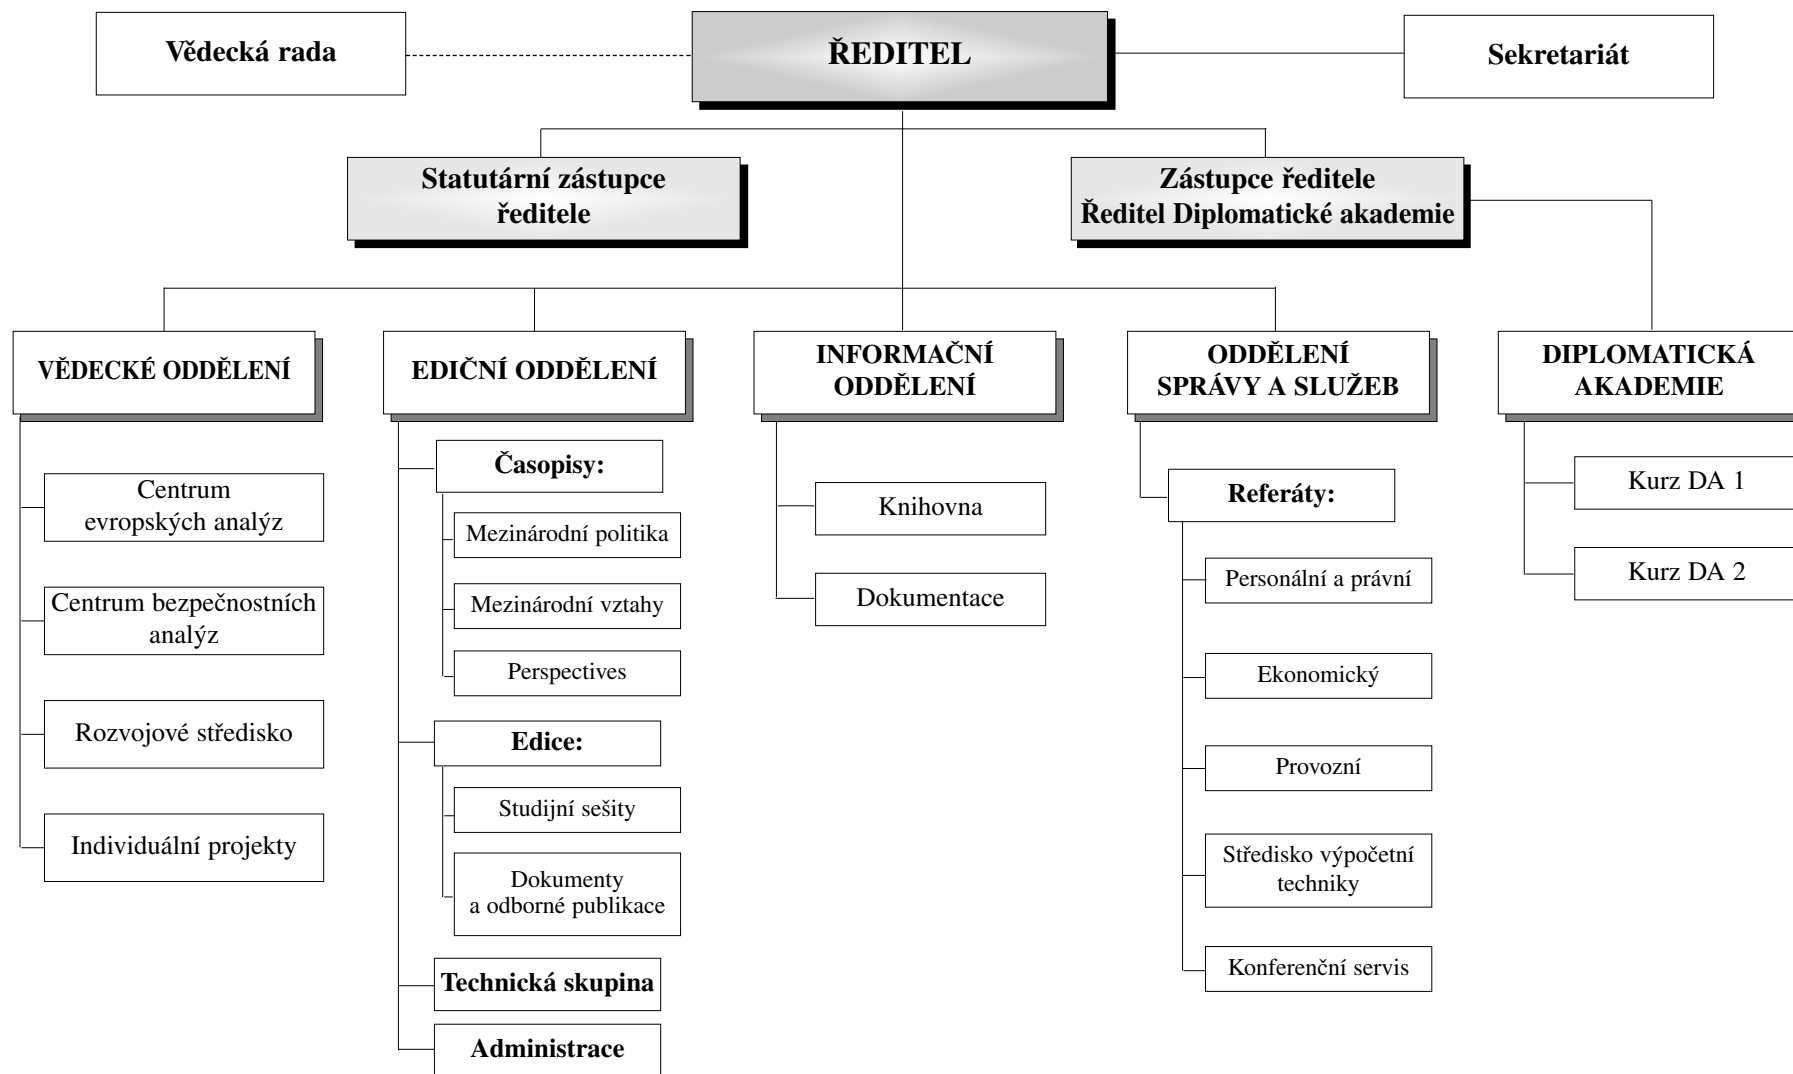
Vědecká rada

ŘEDITEL

Sekretariát

Statutární zástupce ředitele

Zástupce ředitele
Ředitel Diplomatické akademie

VĚDECKÉ ODDĚLENÍ

Centrum evropských analýz

Centrum bezpečnostních analýz

Rozvojové středisko

Individuální projekty

EDIČNÍ ODDĚLENÍ

Časopisy:

Mezinárodní politika

Mezinárodní vztahy

Perspectives

Edice:

Studijní sešity

Dokumenty a odborné publikace

Technická skupina

Administrace

INFORMAČNÍ ODDĚLENÍ

Knihovna

Dokumentace

ODDĚLENÍ SPRÁVY A SLUŽEB

Referáty:

Personální a právní

Ekonomický

Provozní

Středisko výpočetní techniky

Konferenční servis

DIPLOMATICKÁ AKADEMIE

Kurz DA 1

Kurz DA 2